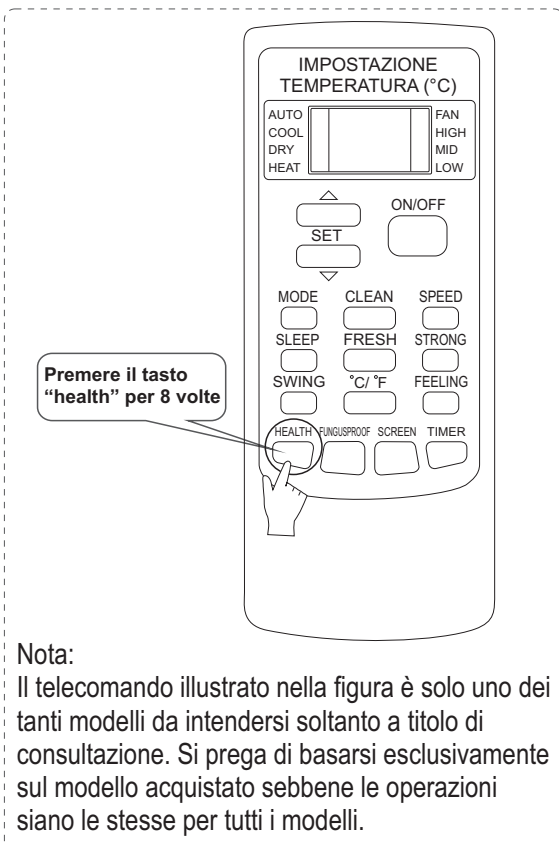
IMPOSTAZIONE TEMPERATURA (°C)

AUTO
COOL
DRY
HEAT

FAN
HIGH
MID
LOW

SET

ON/OFF

MODE CLEAN SPEED

SLEEP FRESH STRONG

Premere il tasto "health" per 8 volte

SWING °C/ °F FEELING

HEALTH FUNGUSPROOF SCREEN TIMER

Nota:
Il telecomando illustrato nella figura è solo uno dei tanti modelli da intendersi soltanto a titolo di consultazione. Si prega di basarsi esclusivamente sul modello acquistato sebbene le operazioni siano le stesse per tutti i modelli.